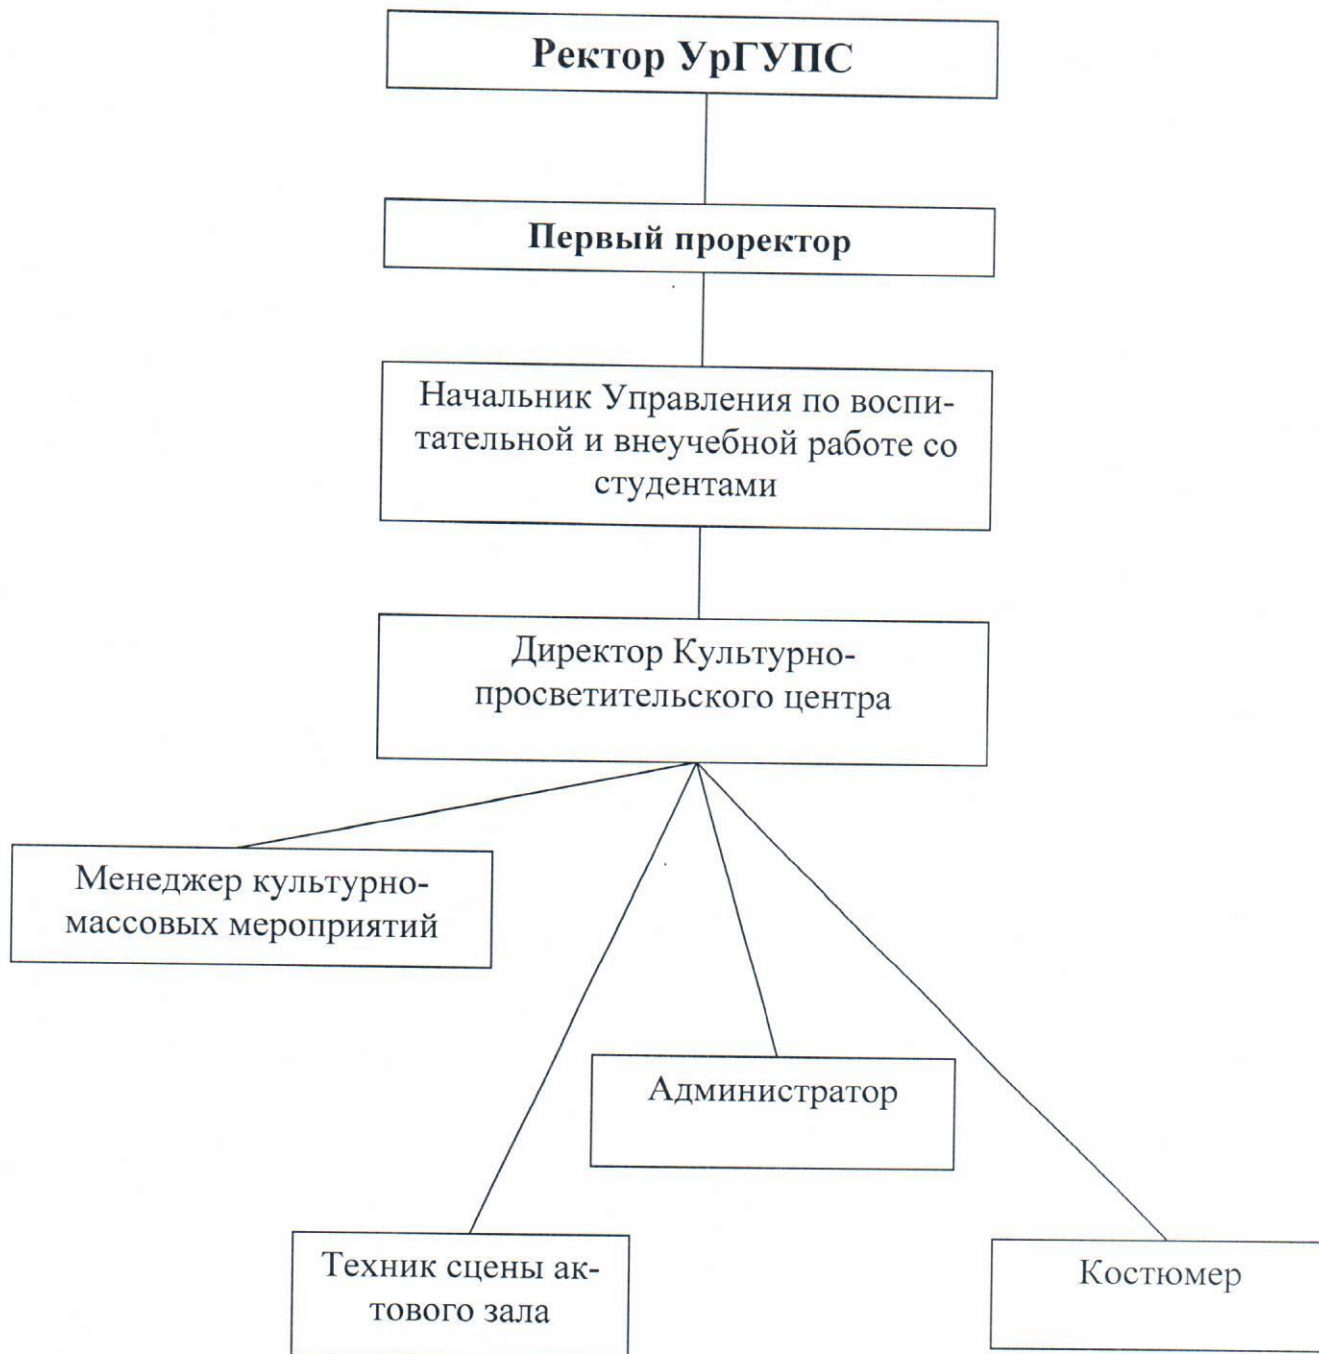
Ректор УрГУПС

Первый проректор

Начальник Управления по воспитательной и внеучебной работе со студентами

Директор Культурно-просветительского центра

Менеджер культурно-массовых мероприятий

Администратор

Техник сцены актового зала

Костюмер